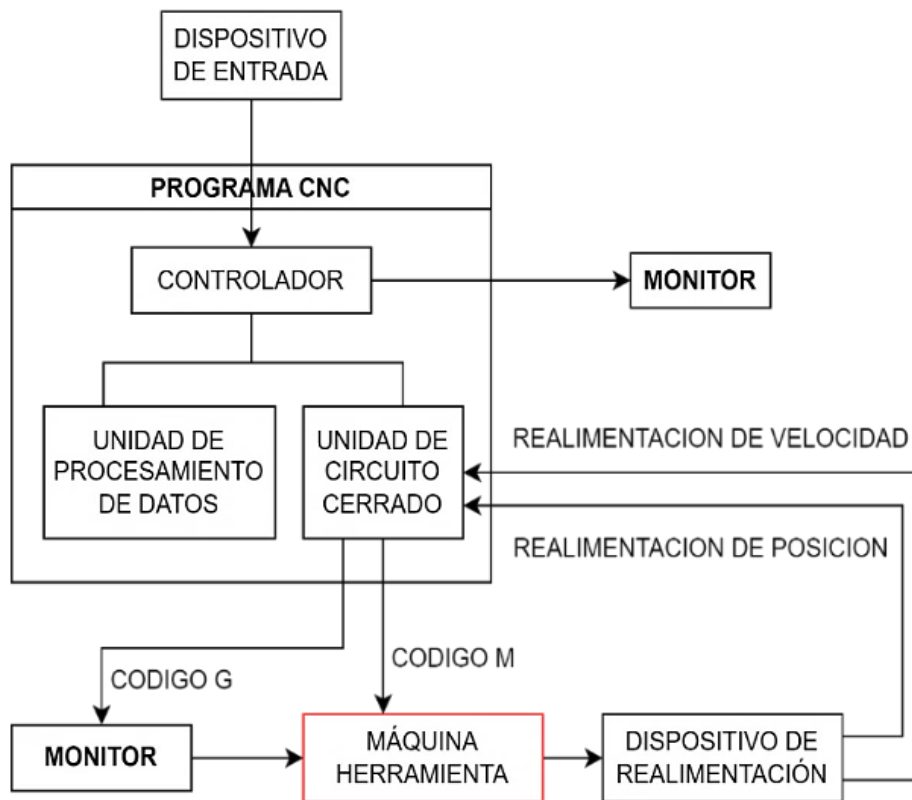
DISPOSITIVO DE ENTRADA

PROGRAMA CNC

CONTROLADOR

MONITOR

UNIDAD DE PROCESAMIENTO DE DATOS

UNIDAD DE CIRCUITO CERRADO

REALIMENTACION DE VELOCIDAD

REALIMENTACION DE POSICION

CODIGO G

CODIGO M

MONITOR

MÁQUINA HERRAMIENTA

DISPOSITIVO DE REALIMENTACIÓN